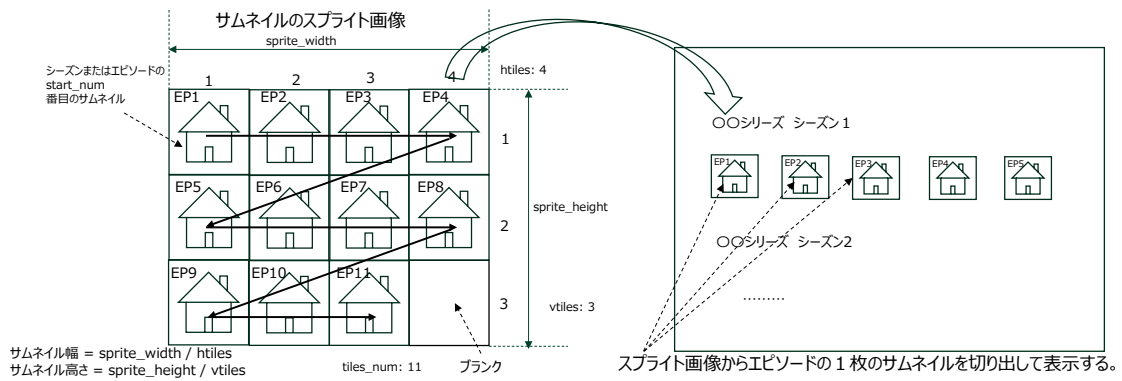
サムネイルのスプライト画像

sprite_width

シーズンまたはエピソードの start_num 番目のサムネイル

1 2 3 4

htiles: 4

EP1 EP2 EP3 EP4

1

EP5 EP6 EP7 EP8

2

sprite_height

EP9 EP10 EP11

3

vtiles: 3

サムネイル幅 = sprite_width / htiles
サムネイル高さ = sprite_height / vtiles

tiles_num: 11

ブランク

○○シリーズ シーズン1

EP1 EP2 EP3 EP4 EP5

○○シリーズ シーズン2

………

スプライト画像からエピソードの１枚のサムネイルを切り出して表示する。